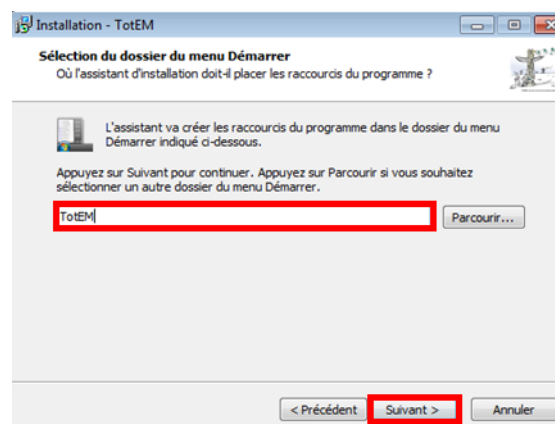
Installation - TotEM

Sélection du dossier du menu Démarrer
Où l'assistant d'installation doit-il placer les raccourcis du programme ?

L'assistant va créer les raccourcis du programme dans le dossier du menu Démarrer indiqué ci-dessous.

Appuyez sur Suivant pour continuer. Appuyez sur Parcourir si vous souhaitez sélectionner un autre dossier du menu Démarrer.

TotEM

Parcourir...

< Précédent

Suivant >

Annuler